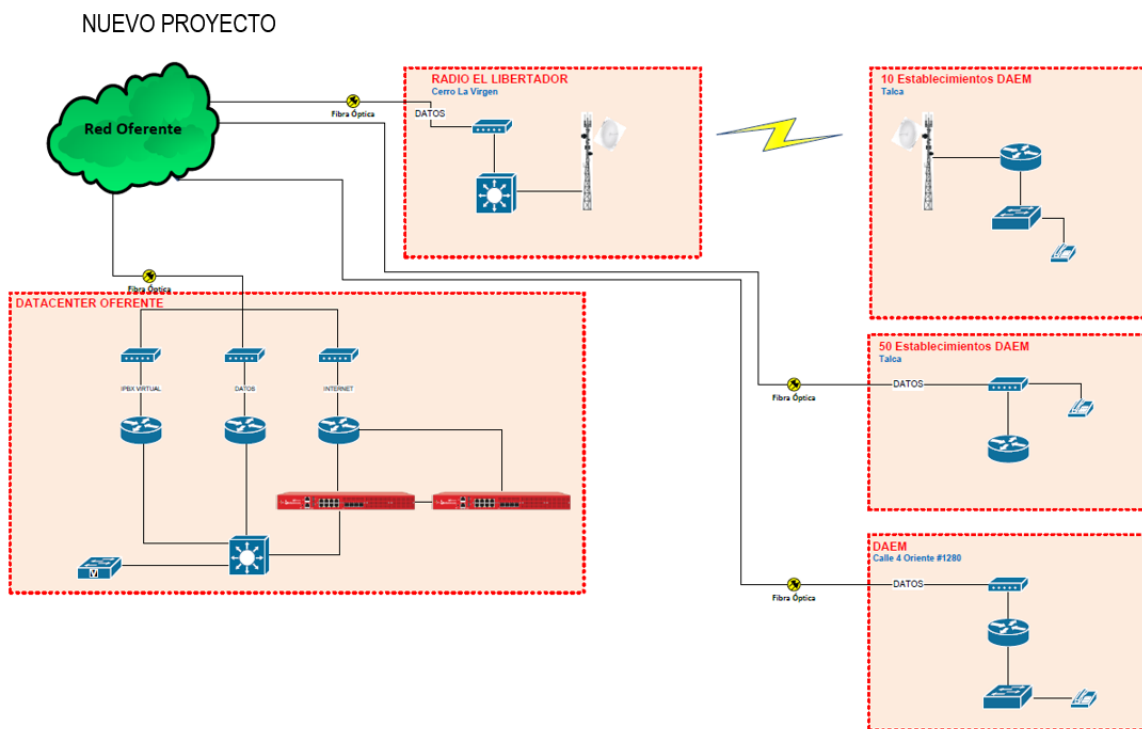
NUEVO PROYECTO

Red Oferente

Fibra Óptica

RADIO EL LIBERTADOR
Cerro La Virgen

DATOS

10 Establecimientos DAEM
Talca

Fibra Óptica

DATACENTER OFERENTE

IPBX VIRTUAL

DATOS

INTERNET

50 Establecimientos DAEM
Talca

Fibra Óptica

DATOS

DAEM
Calle 4 Oriente #1280

Fibra Óptica

DATOS